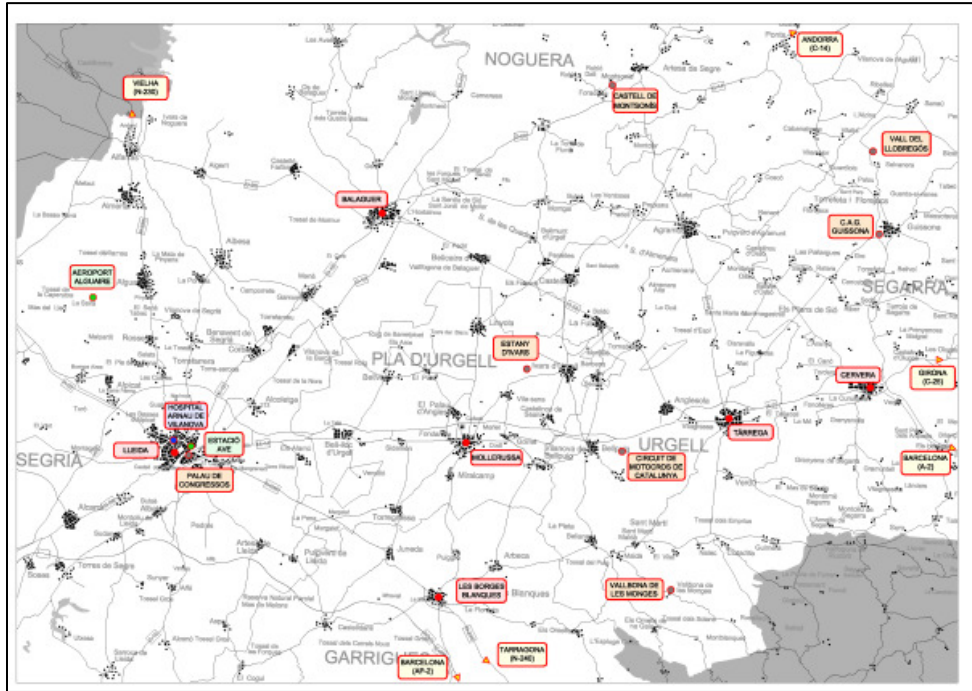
NOGUERA

ANDORRA (C-14)

VIELHA (N-230)

CASTELL DE MONTSONÍS

VALL DEL LLOBREGÓS

BALAGUER

C.A.G. GUISSONA

AEROPORT ALGUAIRE

SEGARRA

ESTANY D'IVARS

PLA D'URGELL

CERVERA

GIRONA (C-25)

HOSPITAL ARNAU DE VILANOVA

ESTACIÓ AVE

LLEIDA

URGELL

TÀRREGA

SEGRIÀ

MOLLERUSSA

CIRCUIT DE MOTOCROS DE CATALUNYA

BARCELONA (A-2)

PALAU DE CONGRESSOS

LES BORGES BLANQUES

VALLBONA DE LES MONGES

TARRAGONA (N-240)

GARRIGUES

BARCELONA (AP-2)